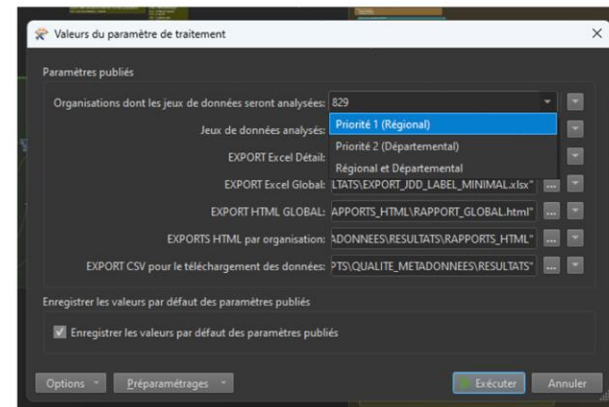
Valeurs du paramètre de traitement

Paramètres publiés

Organisations dont les jeux de données seront analysées: 829

Jeux de données analysés:

Priorité 1 (Régional)

Priorité 2 (Départemental)

Régional et Départemental

EXPORT Excel Détail:

EXPORT Excel Global: LTATS\EXPORT_JDD_LABEL_MINIMAL.xlsx"

EXPORT HTML GLOBAL: APPORTS_HTML\RAPPORT_GLOBAL.html"

EXPORTS HTML par organisation: ADONNEES\RESULTATS\RAPPORTS_HTML"

EXPORT CSV pour le téléchargement des données: PTS\QUALITE_METADONNEES\RESULTATS"

Enregistrer les valeurs par défaut des paramètres publiés

Enregistrer les valeurs par défaut des paramètres publiés

Options

Préparamétrages

Exécuter

Annuler